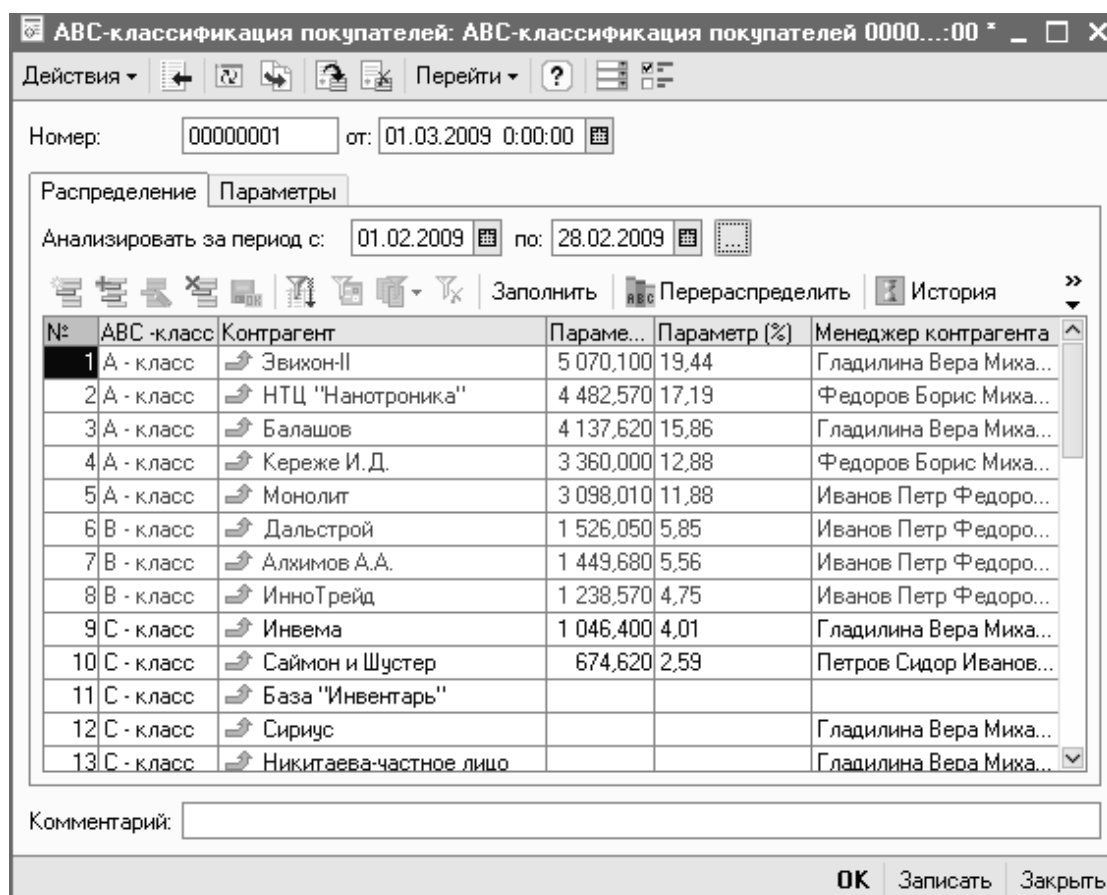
ABC-классификация покупателей: ABC-классификация покупателей 0000...:00 *

Действия ▾ | Перейти ▾ | ?

Номер: 00000001 от: 01.03.2009 0:00:00

Распределение | Параметры

Анализировать за период с: 01.02.2009 по: 28.02.2009

Заполнить | Перераспределить | История

| № | ABC -класс | Контрагент | Параме... | Параметр (%) | Менеджер контрагента |
|---|---|---|---|---|---|
| 1 | A - класс | Эвикон-II | 5 070,100 | 19,44 | Гладилина Вера Миха... |
| 2 | A - класс | НТЦ "Нанотроника" | 4 482,570 | 17,19 | Федоров Борис Миха... |
| 3 | A - класс | Балашов | 4 137,620 | 15,86 | Гладилина Вера Миха... |
| 4 | A - класс | Кереже И.Д. | 3 360,000 | 12,88 | Федоров Борис Миха... |
| 5 | A - класс | Монолит | 3 098,010 | 11,88 | Иванов Петр Федоро... |
| 6 | B - класс | Дальстрой | 1 526,050 | 5,85 | Иванов Петр Федоро... |
| 7 | B - класс | Алхимов А.А. | 1 449,680 | 5,56 | Иванов Петр Федоро... |
| 8 | B - класс | ИнноТрейд | 1 238,570 | 4,75 | Иванов Петр Федоро... |
| 9 | C - класс | Инвема | 1 046,400 | 4,01 | Гладилина Вера Миха... |
| 10 | C - класс | Саймон и Шустер | 674,620 | 2,59 | Петров Сидор Иванов... |
| 11 | C - класс | База "Инвентарь" | | | |
| 12 | C - класс | Сириус | | | Гладилина Вера Миха... |
| 13 | C - класс | Никитаева-частное лицо | | | Гладилина Вера Миха... |

Комментарий:

OK | Записать | Закрыть